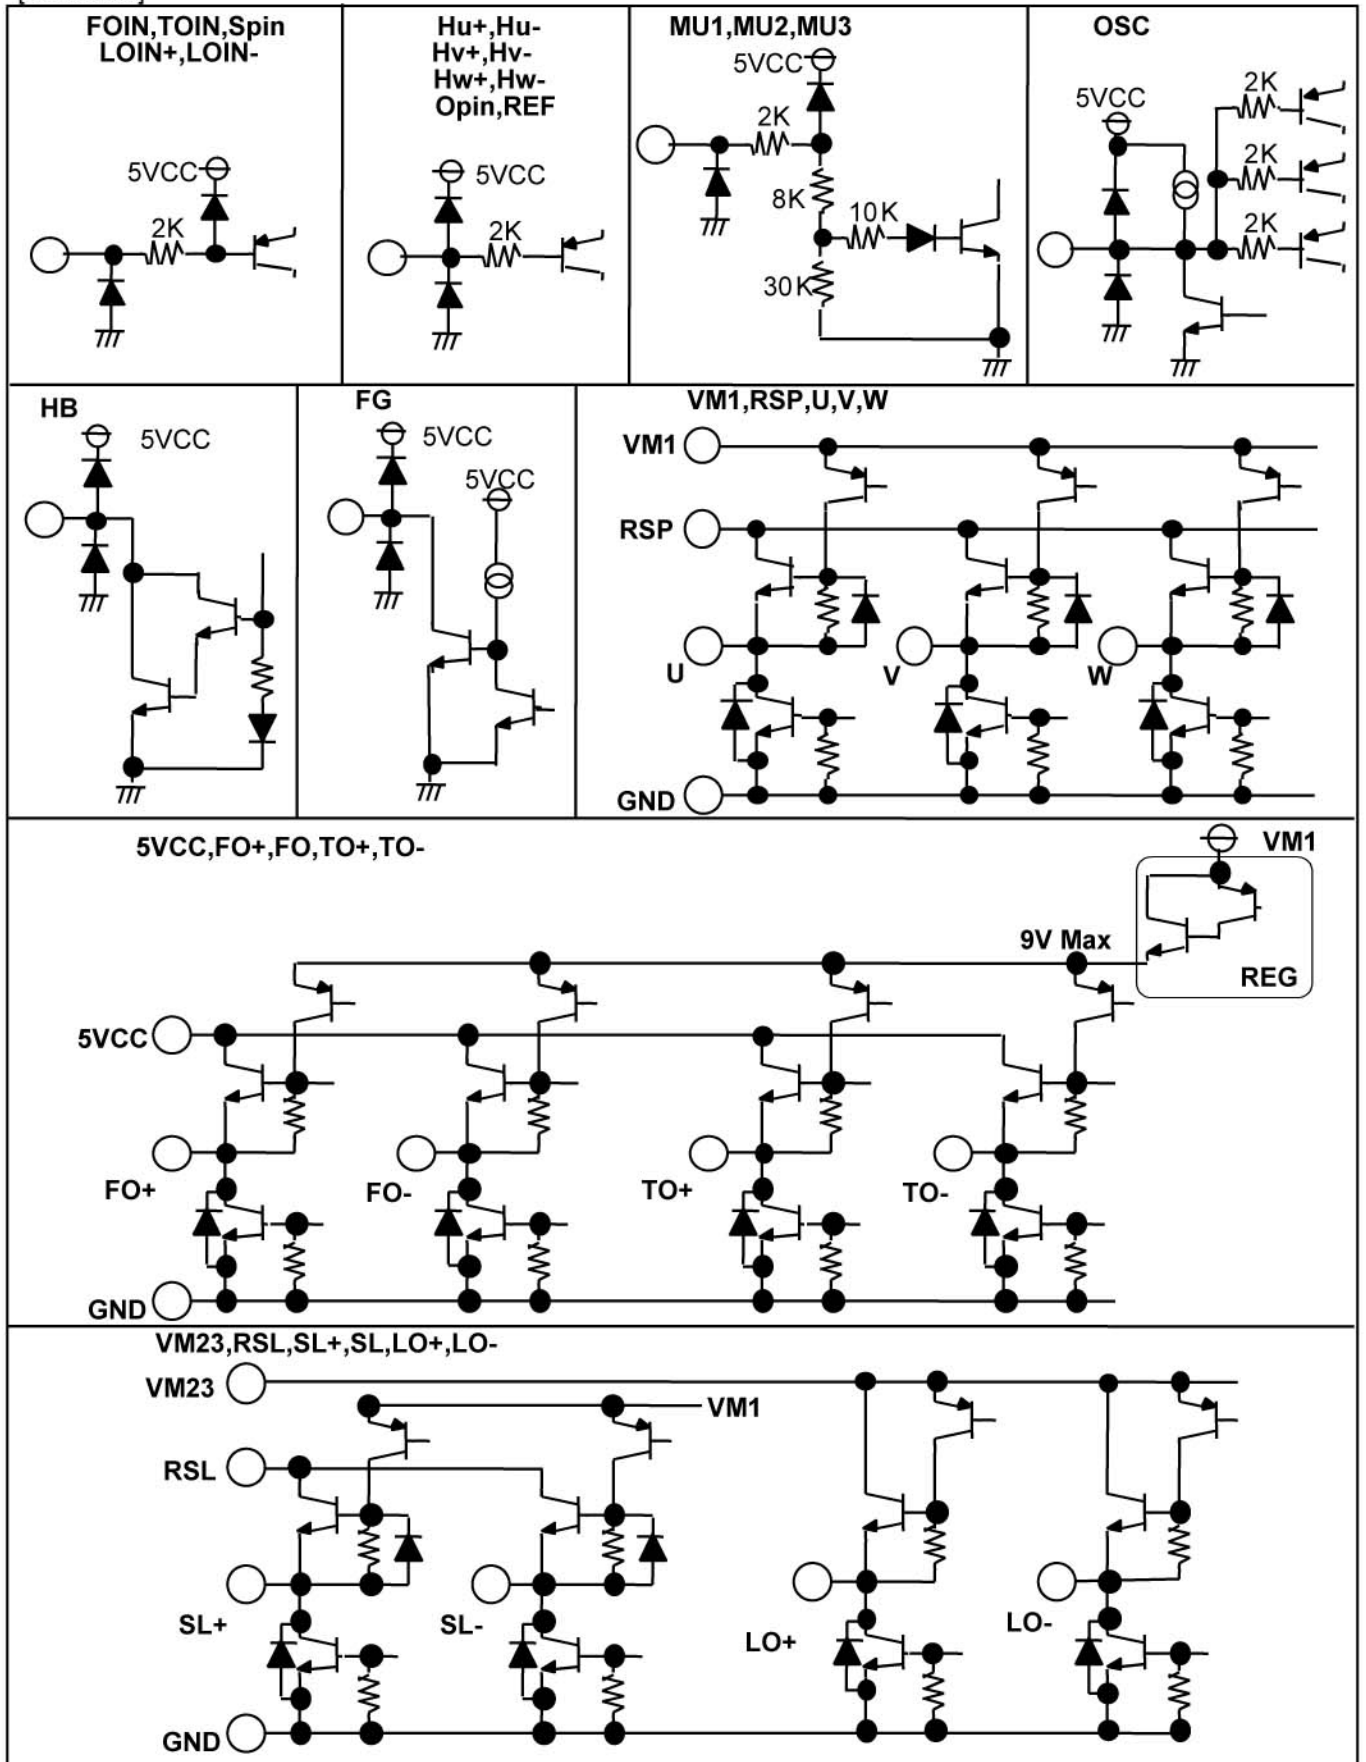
FOIN,TOIN,Spin
LOIN+,LOIN-

5VCC
2K

Hu+,Hu-
Hv+,Hv-
Hw+,Hw-
Opin,REF

5VCC
2K

MU1,MU2,MU3

5VCC
2K
8K
10K
30K

OSC

5VCC
2K
2K
2K

HB

5VCC

FG

5VCC
5VCC

VM1,RSP,U,V,W

VM1
RSP
U
V
W
GND

5VCC,FO+,FO,TO+,TO-

VM1
9V Max
REG
5VCC
FO+
FO-
TO+
TO-
GND

VM23,RSL,SL+,SL,LO+,LO-

VM23
VM1
RSL
SL+
SL-
LO+
LO-
GND